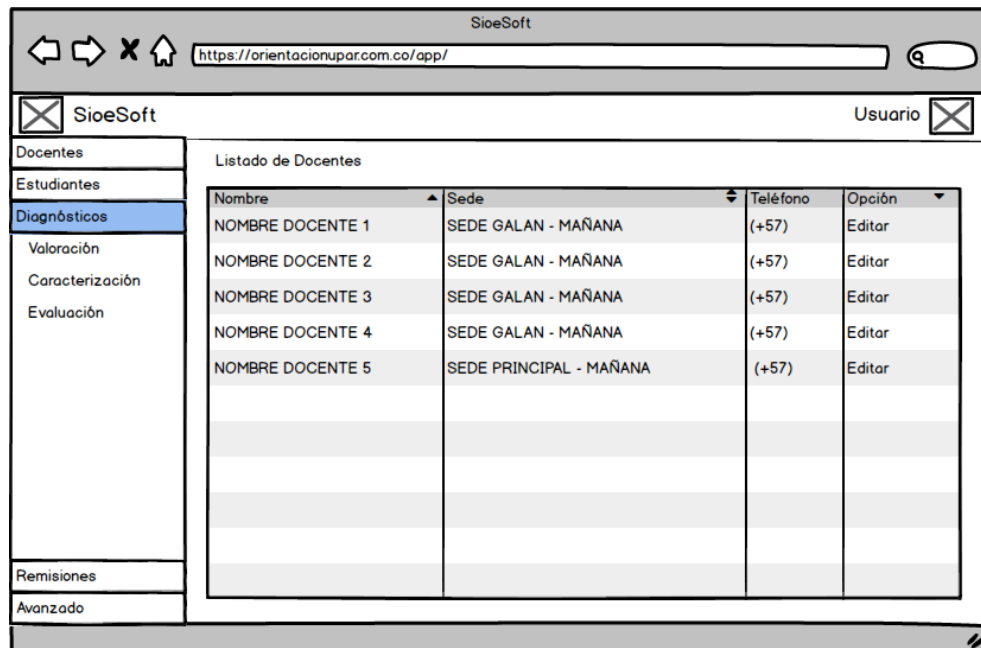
SioeSoft

https://orientacionupar.com.co/app/

SioeSoft

Usuario

Docentes
Estudiantes
Diagnósticos
Valoración
Caracterización
Evaluación

Remisiones
Avanzado

Listado de Docentes

| Nombre | Sede | Teléfono | Opción |
|---|---|---|---|
| NOMBRE DOCENTE 1 | SEDE GALAN - MAÑANA | (+57) | Editar |
| NOMBRE DOCENTE 2 | SEDE GALAN - MAÑANA | (+57) | Editar |
| NOMBRE DOCENTE 3 | SEDE GALAN - MAÑANA | (+57) | Editar |
| NOMBRE DOCENTE 4 | SEDE GALAN - MAÑANA | (+57) | Editar |
| NOMBRE DOCENTE 5 | SEDE PRINCIPAL - MAÑANA | (+57) | Editar |